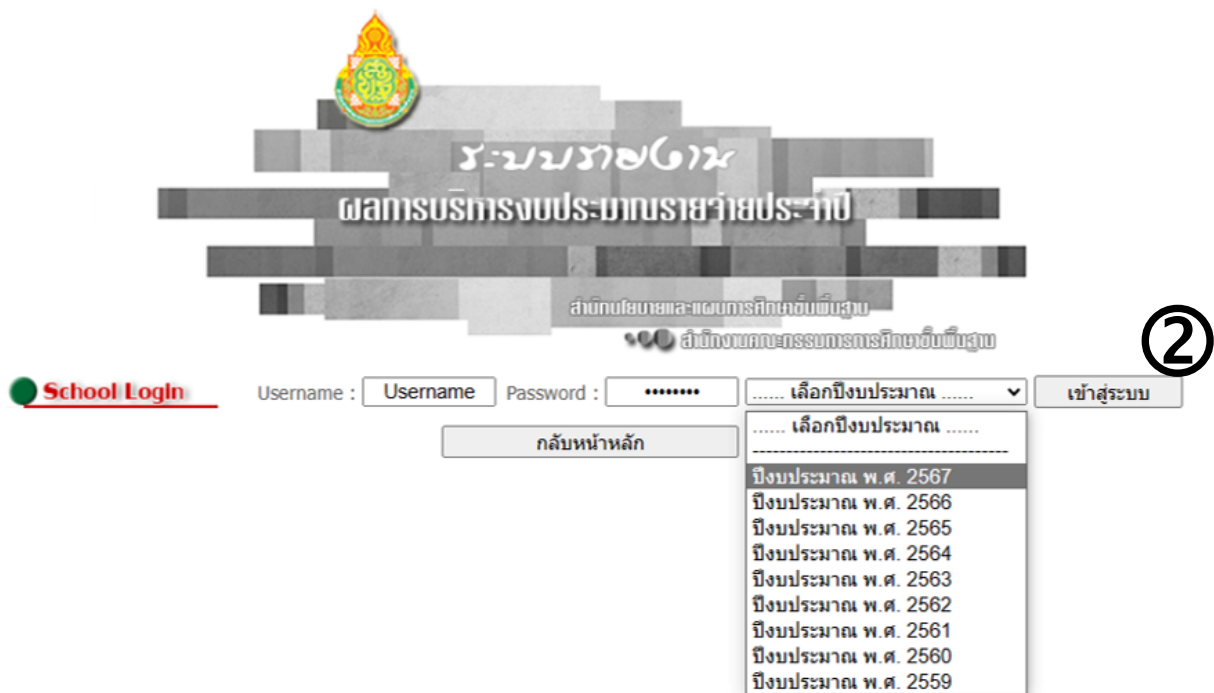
ระบบรายงาน
ผลการบริหารงบประมาณรายจ่ายประจำปี
สำนักนโยบายและแผนการศึกษาขั้นพื้นฐาน
สำนักงานคณะกรรมการการศึกษาขั้นพื้นฐาน

②

School Login

Username : Username Password : •••••••• ...... เลือกปีงบประมาณ ...... เข้าสู่ระบบ

กลับหน้าหลัก

...... เลือกปีงบประมาณ ......
--------------------------------------
ปีงบประมาณ พ.ศ. 2567
ปีงบประมาณ พ.ศ. 2566
ปีงบประมาณ พ.ศ. 2565
ปีงบประมาณ พ.ศ. 2564
ปีงบประมาณ พ.ศ. 2563
ปีงบประมาณ พ.ศ. 2562
ปีงบประมาณ พ.ศ. 2561
ปีงบประมาณ พ.ศ. 2560
ปีงบประมาณ พ.ศ. 2559